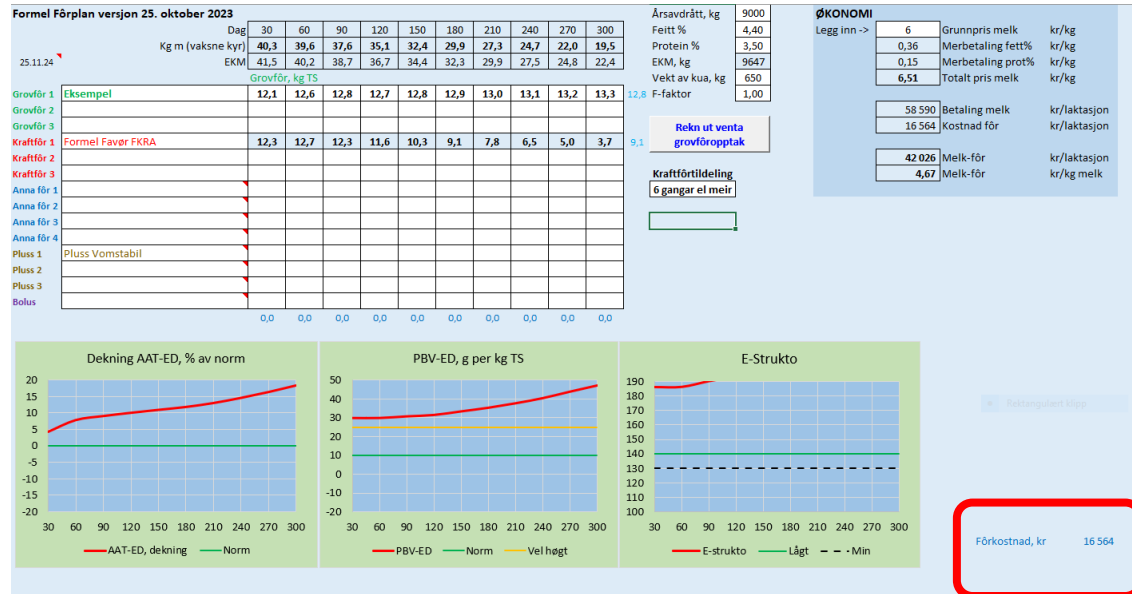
Formel Fôrplan versjon 25. oktober 2023

| | Dag | 30 | 60 | 90 | 120 | 150 | 180 | 210 | 240 | 270 | 300 |
|---|---|---|---|---|---|---|---|---|---|---|---|
| | Kg m (vaksne kyr) | 40,3 | 39,6 | 37,6 | 35,1 | 32,4 | 29,9 | 27,3 | 24,7 | 22,0 | 19,5 |
| 25.11.24 | EKM | 41,5 | 40,2 | 38,7 | 36,7 | 34,4 | 32,3 | 29,9 | 27,5 | 24,8 | 22,4 |

Grovfôr, kg TS

| | | | | | | | | | | | | |
|---|---|---|---|---|---|---|---|---|---|---|---|---|
| Grovfôr 1 | Eksempel | 12,1 | 12,6 | 12,8 | 12,7 | 12,8 | 12,9 | 13,0 | 13,1 | 13,2 | 13,3 | 12,8 |
| Grovfôr 2 | | | | | | | | | | | | |
| Grovfôr 3 | | | | | | | | | | | | |
| Kraftfôr 1 | Formel Favør FKRA | 12,3 | 12,7 | 12,3 | 11,6 | 10,3 | 9,1 | 7,8 | 6,5 | 5,0 | 3,7 | 9,1 |
| Kraftfôr 2 | | | | | | | | | | | | |
| Kraftfôr 3 | | | | | | | | | | | | |
| Anna fôr 1 | | | | | | | | | | | | |
| Anna fôr 2 | | | | | | | | | | | | |
| Anna fôr 3 | | | | | | | | | | | | |
| Anna fôr 4 | | | | | | | | | | | | |
| Pluss 1 | Pluss Vomstabil | | | | | | | | | | | |
| Pluss 2 | | | | | | | | | | | | |
| Pluss 3 | | | | | | | | | | | | |
| Bolus | | | | | | | | | | | | |
| | | 0,0 | 0,0 | 0,0 | 0,0 | 0,0 | 0,0 | 0,0 | 0,0 | 0,0 | 0,0 | |

| | |
|---|---|
| Årsavdrått, kg | 9000 |
| Feitt % | 4,40 |
| Protein % | 3,50 |
| EKM, kg | 9647 |
| Vekt av kua, kg | 650 |
| F-faktor | 1,00 |

Rekn ut venta grovfôropptak

Kraftfôrtildeling
6 gangar el meir

ØKONOMI
| | | | |
|---|---|---|---|
| Legg inn -> | 6 | Grunnpris melk | kr/kg |
| | 0,36 | Merbetaling fett% | kr/kg |
| | 0,15 | Merbetaling prot% | kr/kg |
| | 6,51 | Totalt pris melk | kr/kg |
| | 58 590 | Betaling melk | kr/laktasjon |
| | 16 564 | Kostnad fôr | kr/laktasjon |
| | 42 026 | Melk-fôr | kr/laktasjon |
| | 4,67 | Melk-fôr | kr/kg melk |

Dekning AAT-ED, % av norm
20 15 10 5 0 -5 -10 -15 -20
30 60 90 120 150 180 210 240 270 300
AAT-ED, dekning — Norm

PBV-ED, g per kg TS
50 40 30 20 10 0 -10 -20
30 60 90 120 150 180 210 240 270 300
PBV-ED — Norm — Vel høgt

E-Strukto
190 180 170 160 150 140 130 120 110 100
30 60 90 120 150 180 210 240 270 300
E-strukto — Lågt — Min

Rektangulert klipp

Fôrkostnad, kr 16 564